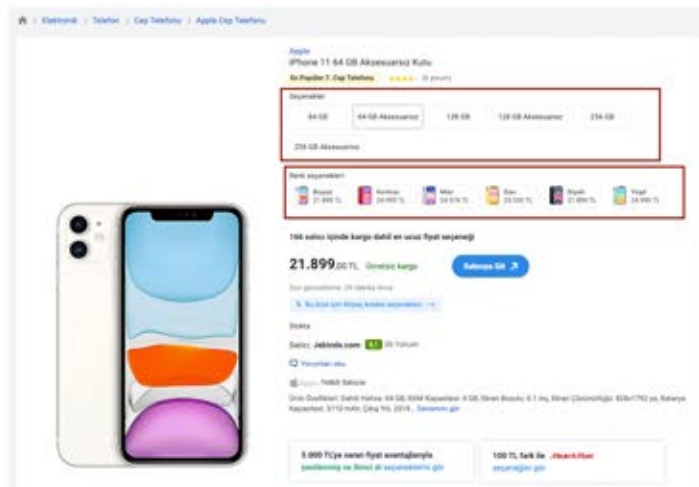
Elektronik > Telefon > Cep Telefonu > Apple Cep Telefonu

Apple
iPhone 11 64 GB Aksesuarsız Kutu
En Popüler 7. Cep Telefonu ★★★★ (6 yorum)

Seçenekler
64 GB | 64 GB Aksesuarsız | 128 GB | 128 GB Aksesuarsız | 256 GB
256 GB Aksesuarsız

Renk seçenekleri
Beyaz 21.899 TL | Kırmızı 24.999 TL | Mor 24.919 TL | Sarı 23.530 TL | Siyah 21.899 TL | Yeşil 24.999 TL

166 satıcı içinde kargo dahil en ucuz fiyat seçeneği

21.899,00 TL Ücretsiz kargo Satıcıya Git

Son güncelleme: 28 dakika önce

Bu ürün için fiyat düşünce haber ver

Stokta

Satıcı: Jetinde.com 9.1 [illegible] Yorum

Yorumları oku

Yetkili Satıcısı

Ürün Özellikleri: Dahili Hafıza: 64 GB, RAM Kapasitesi: 4 GB, Ekran Boyutu: 6.1 inç, Ekran Çözünürlüğü: 828x1792 px, Batarya Kapasitesi: 3110 mAh, Çıkış Yılı: 2019... Tamamını gör

5.000 TL'ye varan fiyat avantajlarıyla yenilenmiş ve ikinci el seçeneklerini gör

100 TL fark ile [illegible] seçenekleri gör